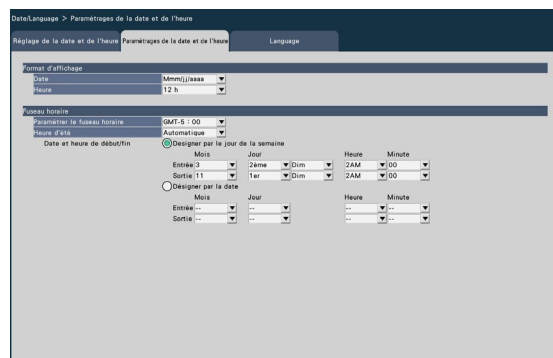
Date/Language > Paramétrages de la date et de l'heure

Réglage de la date et de l'heure | Paramétrages de la date et de l'heure | Language

Format d'affichage
Date | Mmm/jj/aaaa
Heure | 12 h

Fuseau horaire
Paramétrer le fuseau horaire | GMT-5 : 00
Heure d'été | Automatique
Date et heure de début/fin
Designer par le jour de la semaine

| | Mois | Jour | | Heure | Minute |
|---|---|---|---|---|---|
| Entrée | 3 | 2ème | Dim | 2AM | 00 |
| Sortie | 11 | 1er | Dim | 2AM | 00 |

Désigner par la date

| | Mois | Jour | Heure | Minute |
|---|---|---|---|---|
| Entrée | -- | -- | -- | -- |
| Sortie | -- | -- | -- | -- |